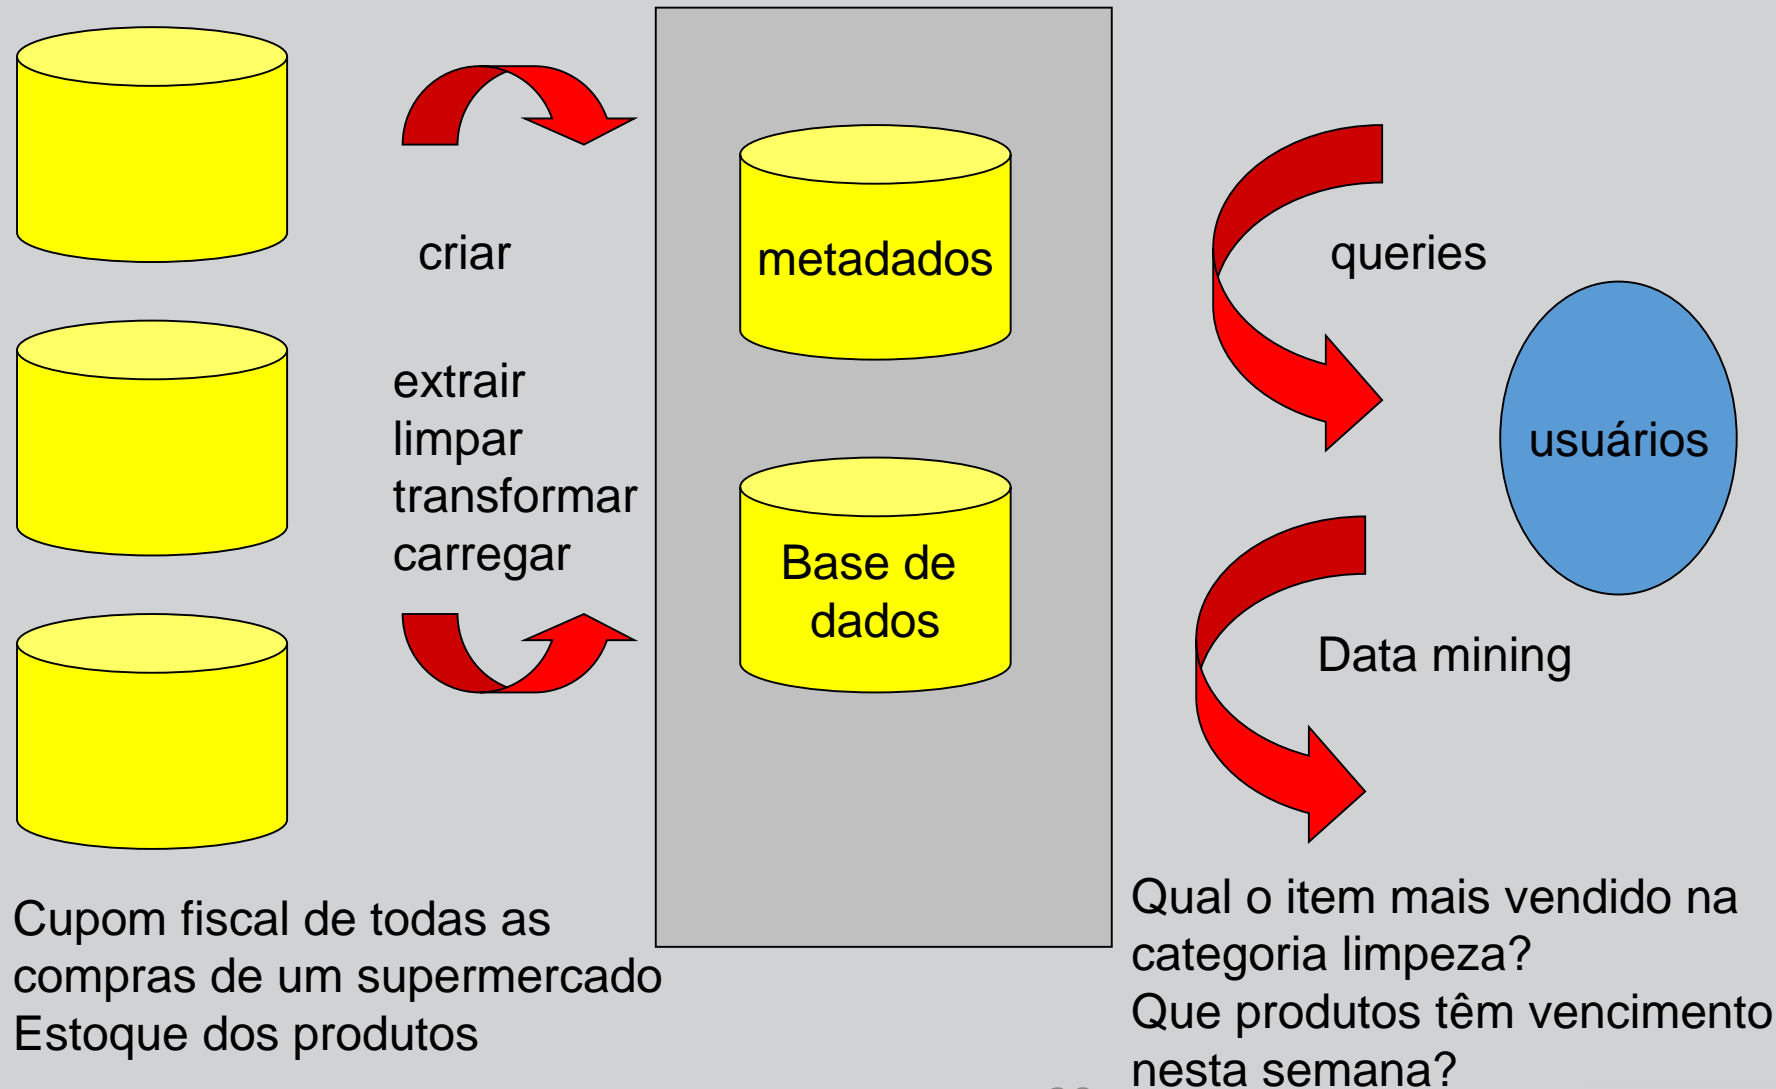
criar

metadados

queries

extrair
limpar
transformar
carregar

usuários

Base de dados

Data mining

Cupom fiscal de todas as compras de um supermercado
Estoque dos produtos

Qual o item mais vendido na categoria limpeza?
Que produtos têm vencimento nesta semana?